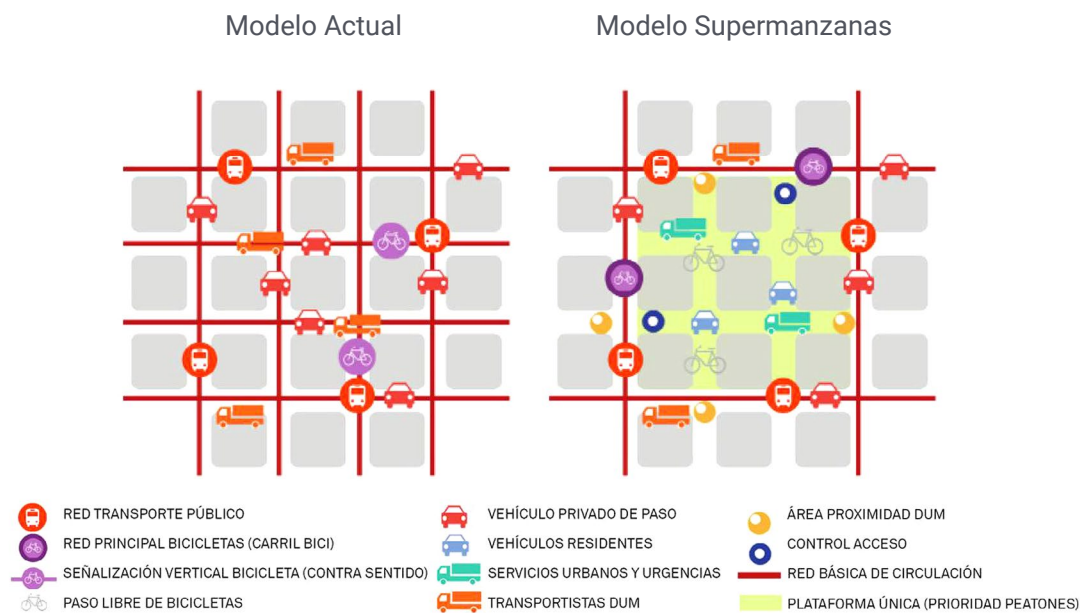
Modelo Actual

Modelo Supermanzanas

RED TRANSPORTE PÚBLICO
RED PRINCIPAL BICICLETAS (CARRIL BICI)
SEÑALIZACIÓN VERTICAL BICICLETA (CONTRA SENTIDO)
PASO LIBRE DE BICICLETAS

VEHÍCULO PRIVADO DE PASO
VEHÍCULOS RESIDENTES
SERVICIOS URBANOS Y URGENCIAS
TRANSPORTISTAS DUM

ÁREA PROXIMIDAD DUM
CONTROL ACCESO
RED BÁSICA DE CIRCULACIÓN
PLATAFORMA ÚNICA (PRIORIDAD PEATONES)